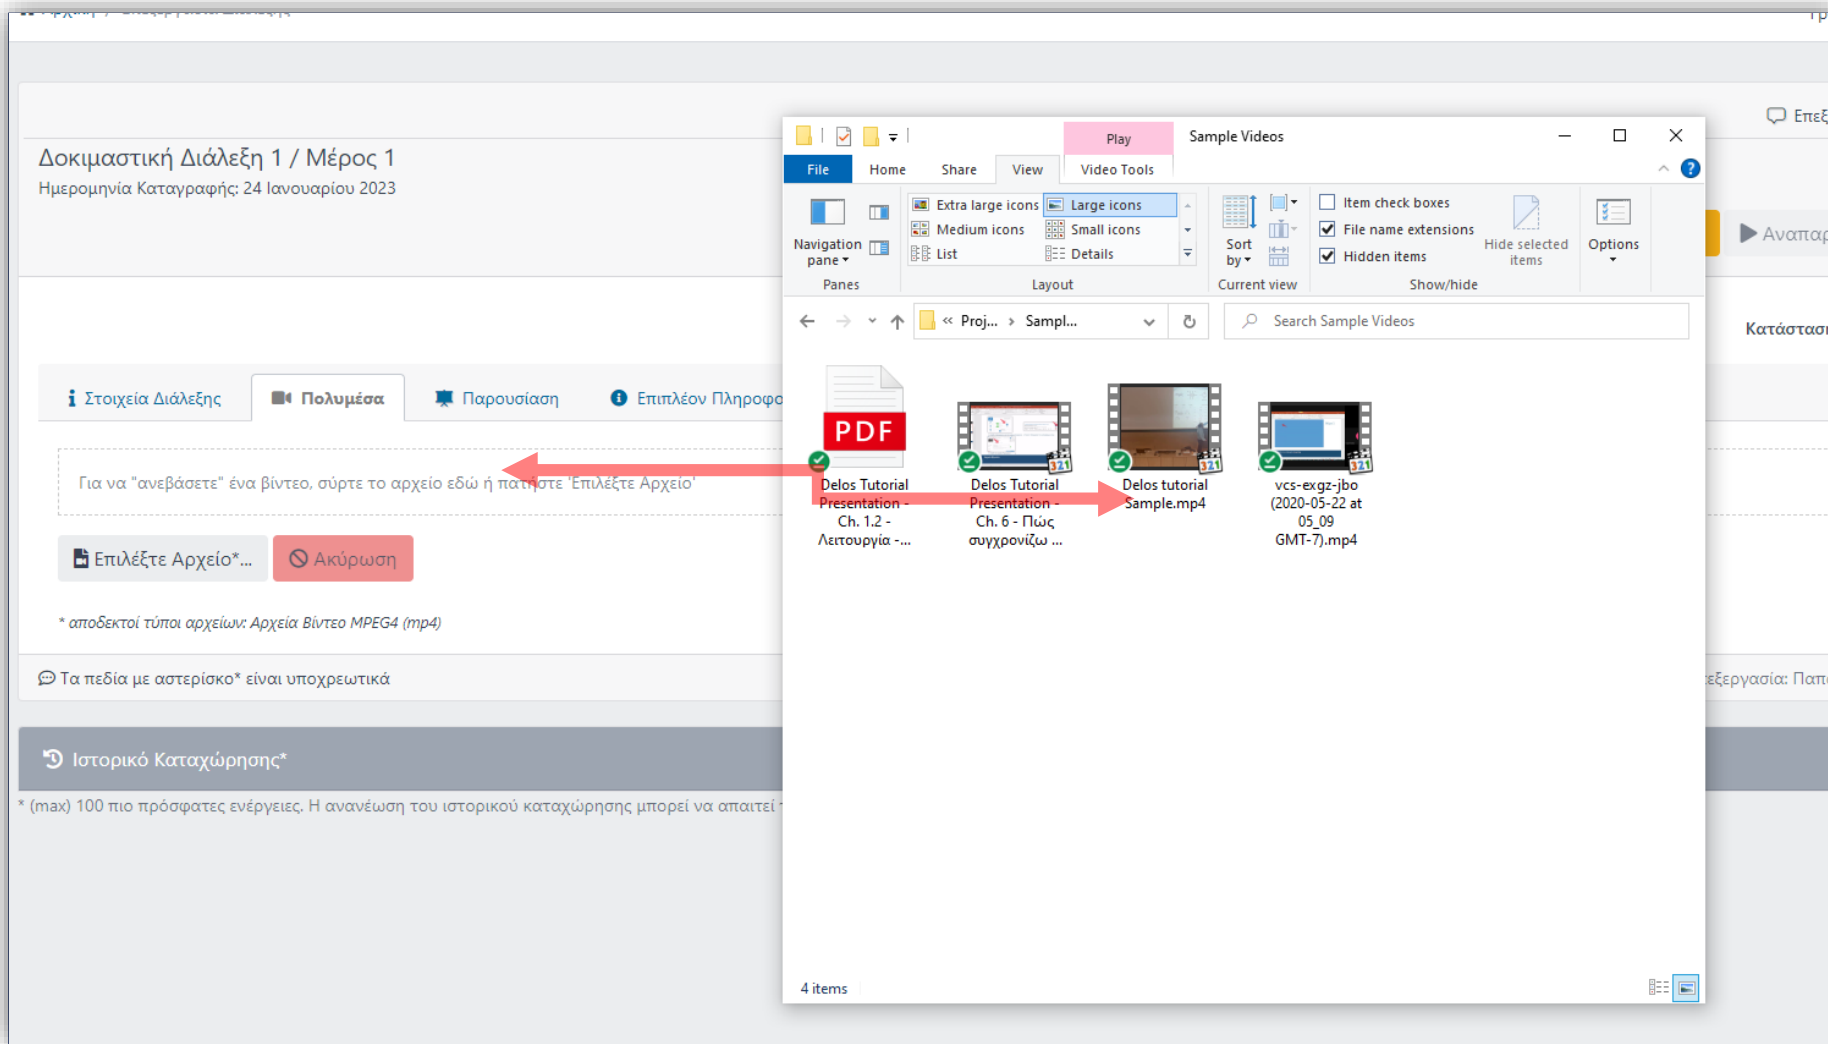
Επεξ

Δοκιμαστική Διάλεξη 1 / Μέρος 1
Ημερομηνία Καταγραφής: 24 Ιανουαρίου 2023

Αναπαρ

Κατάσταση

Στοιχεία Διάλεξης
Πολυμέσα
Παρουσίαση
Επιπλέον Πληροφο

Για να "ανεβάσετε" ένα βίντεο, σύρτε το αρχείο εδώ ή πατήστε 'Επιλέξτε Αρχείο'

Επιλέξτε Αρχείο*...
Ακύρωση

* αποδεκτοί τύποι αρχείων: Αρχεία Βίντεο MPEG4 (mp4)

Τα πεδία με αστερίσκο* είναι υποχρεωτικά

εξεργασία: Παπ

Ιστορικό Καταχώρησης*

* (max) 100 πιο πρόσφατες ενέργειες. Η ανανέωση του ιστορικού καταχώρησης μπορεί να απαιτεί

Play
Sample Videos
File
Home
Share
View
Video Tools

Navigation pane
Panes
Extra large icons
Large icons
Medium icons
Small icons
List
Details
Layout
Sort by
Current view
Item check boxes
File name extensions
Hidden items
Hide selected items
Show/hide
Options

« Proj... › Sampl...
Search Sample Videos

PDF
Delos Tutorial Presentation - Ch. 1.2 - Λειτουργία -...
Delos Tutorial Presentation - Ch. 6 - Πώς συγχρονίζω ...
Delos tutorial Sample.mp4
vcs-exgz-jbo (2020-05-22 at 05_09 GMT-7).mp4

4 items